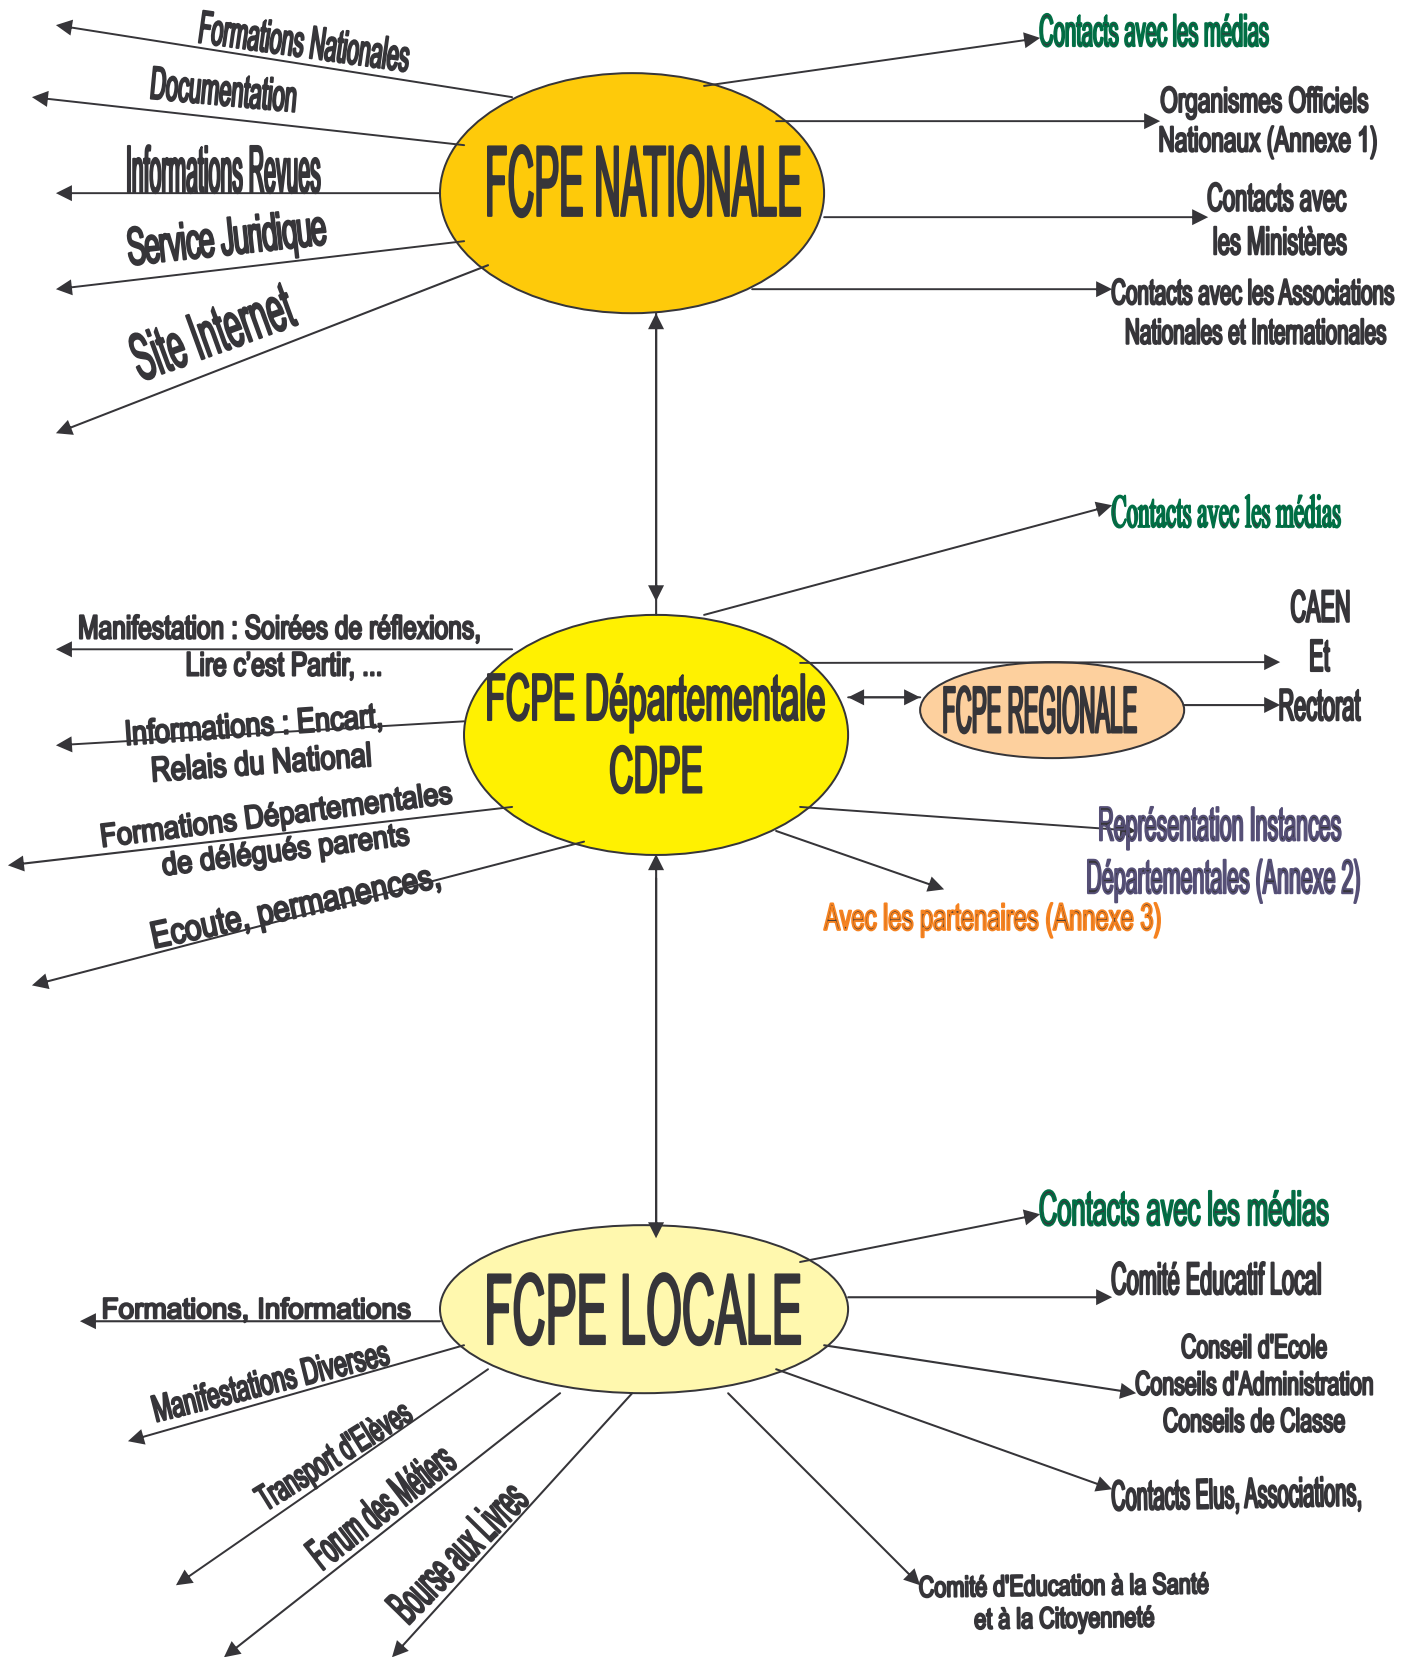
Formations Nationales

Documentation

Informations Revues

Service Juridique

Site Internet

FCPE NATIONALE

Contacts avec les médias

Organismes Officiels Nationaux (Annexe 1)

Contacts avec les Ministères

Contacts avec les Associations Nationales et Internationales

Contacts avec les médias

Manifestation : Soirées de réflexions, Lire c'est Partir, ...

Informations : Encart, Relais du National

Formations Départementales de délégués parents

Ecoute, permanences,

FCPE Départementale CDPE

FCPE REGIONALE

CAEN Et Rectorat

Représentation Instances Départementales (Annexe 2)

Avec les partenaires (Annexe 3)

Contacts avec les médias

FCPE LOCALE

Formations, Informations

Manifestations Diverses

Transport d'Elèves

Forum des Métiers

Bourse aux Livres

Comité Educatif Local

Conseil d'Ecole
Conseils d'Administration
Conseils de Classe

Contacts Elus, Associations,

Comité d'Education à la Santé et à la Citoyenneté